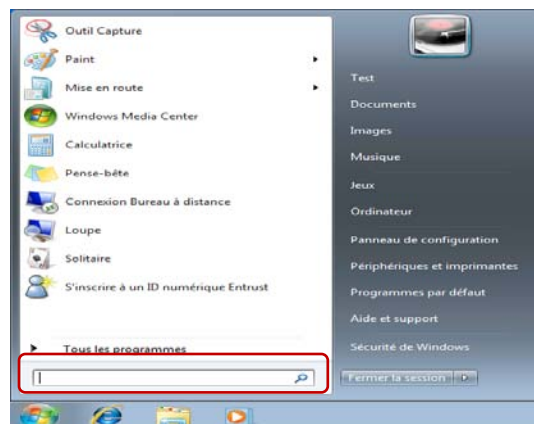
Outil Capture
Paint
Mise en route
Windows Media Center
Calculatrice
Pense-bête
Connexion Bureau à distance
Loupe
Solitaire
S'inscrire à un ID numérique Entrust
Tous les programmes

Test
Documents
Images
Musique
Jeux
Ordinateur
Panneau de configuration
Périphériques et imprimantes
Programmes par défaut
Aide et support
Sécurité de Windows
Fermer la session